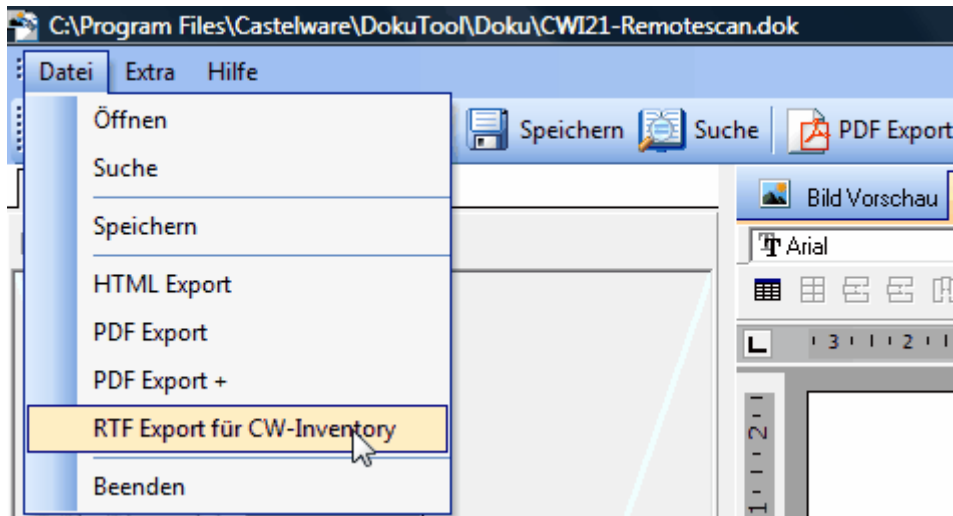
C:\Program Files\Castelware\DokuTool\Doku\CWI21-Remotescan.dok

Datei Extra Hilfe

Öffnen
Suche
Speichern
HTML Export
PDF Export
PDF Export +
RTF Export für CW-Inventory
Beenden

Speichern Suche PDF Export

Bild Vorschau

Arial

3 2

2 1